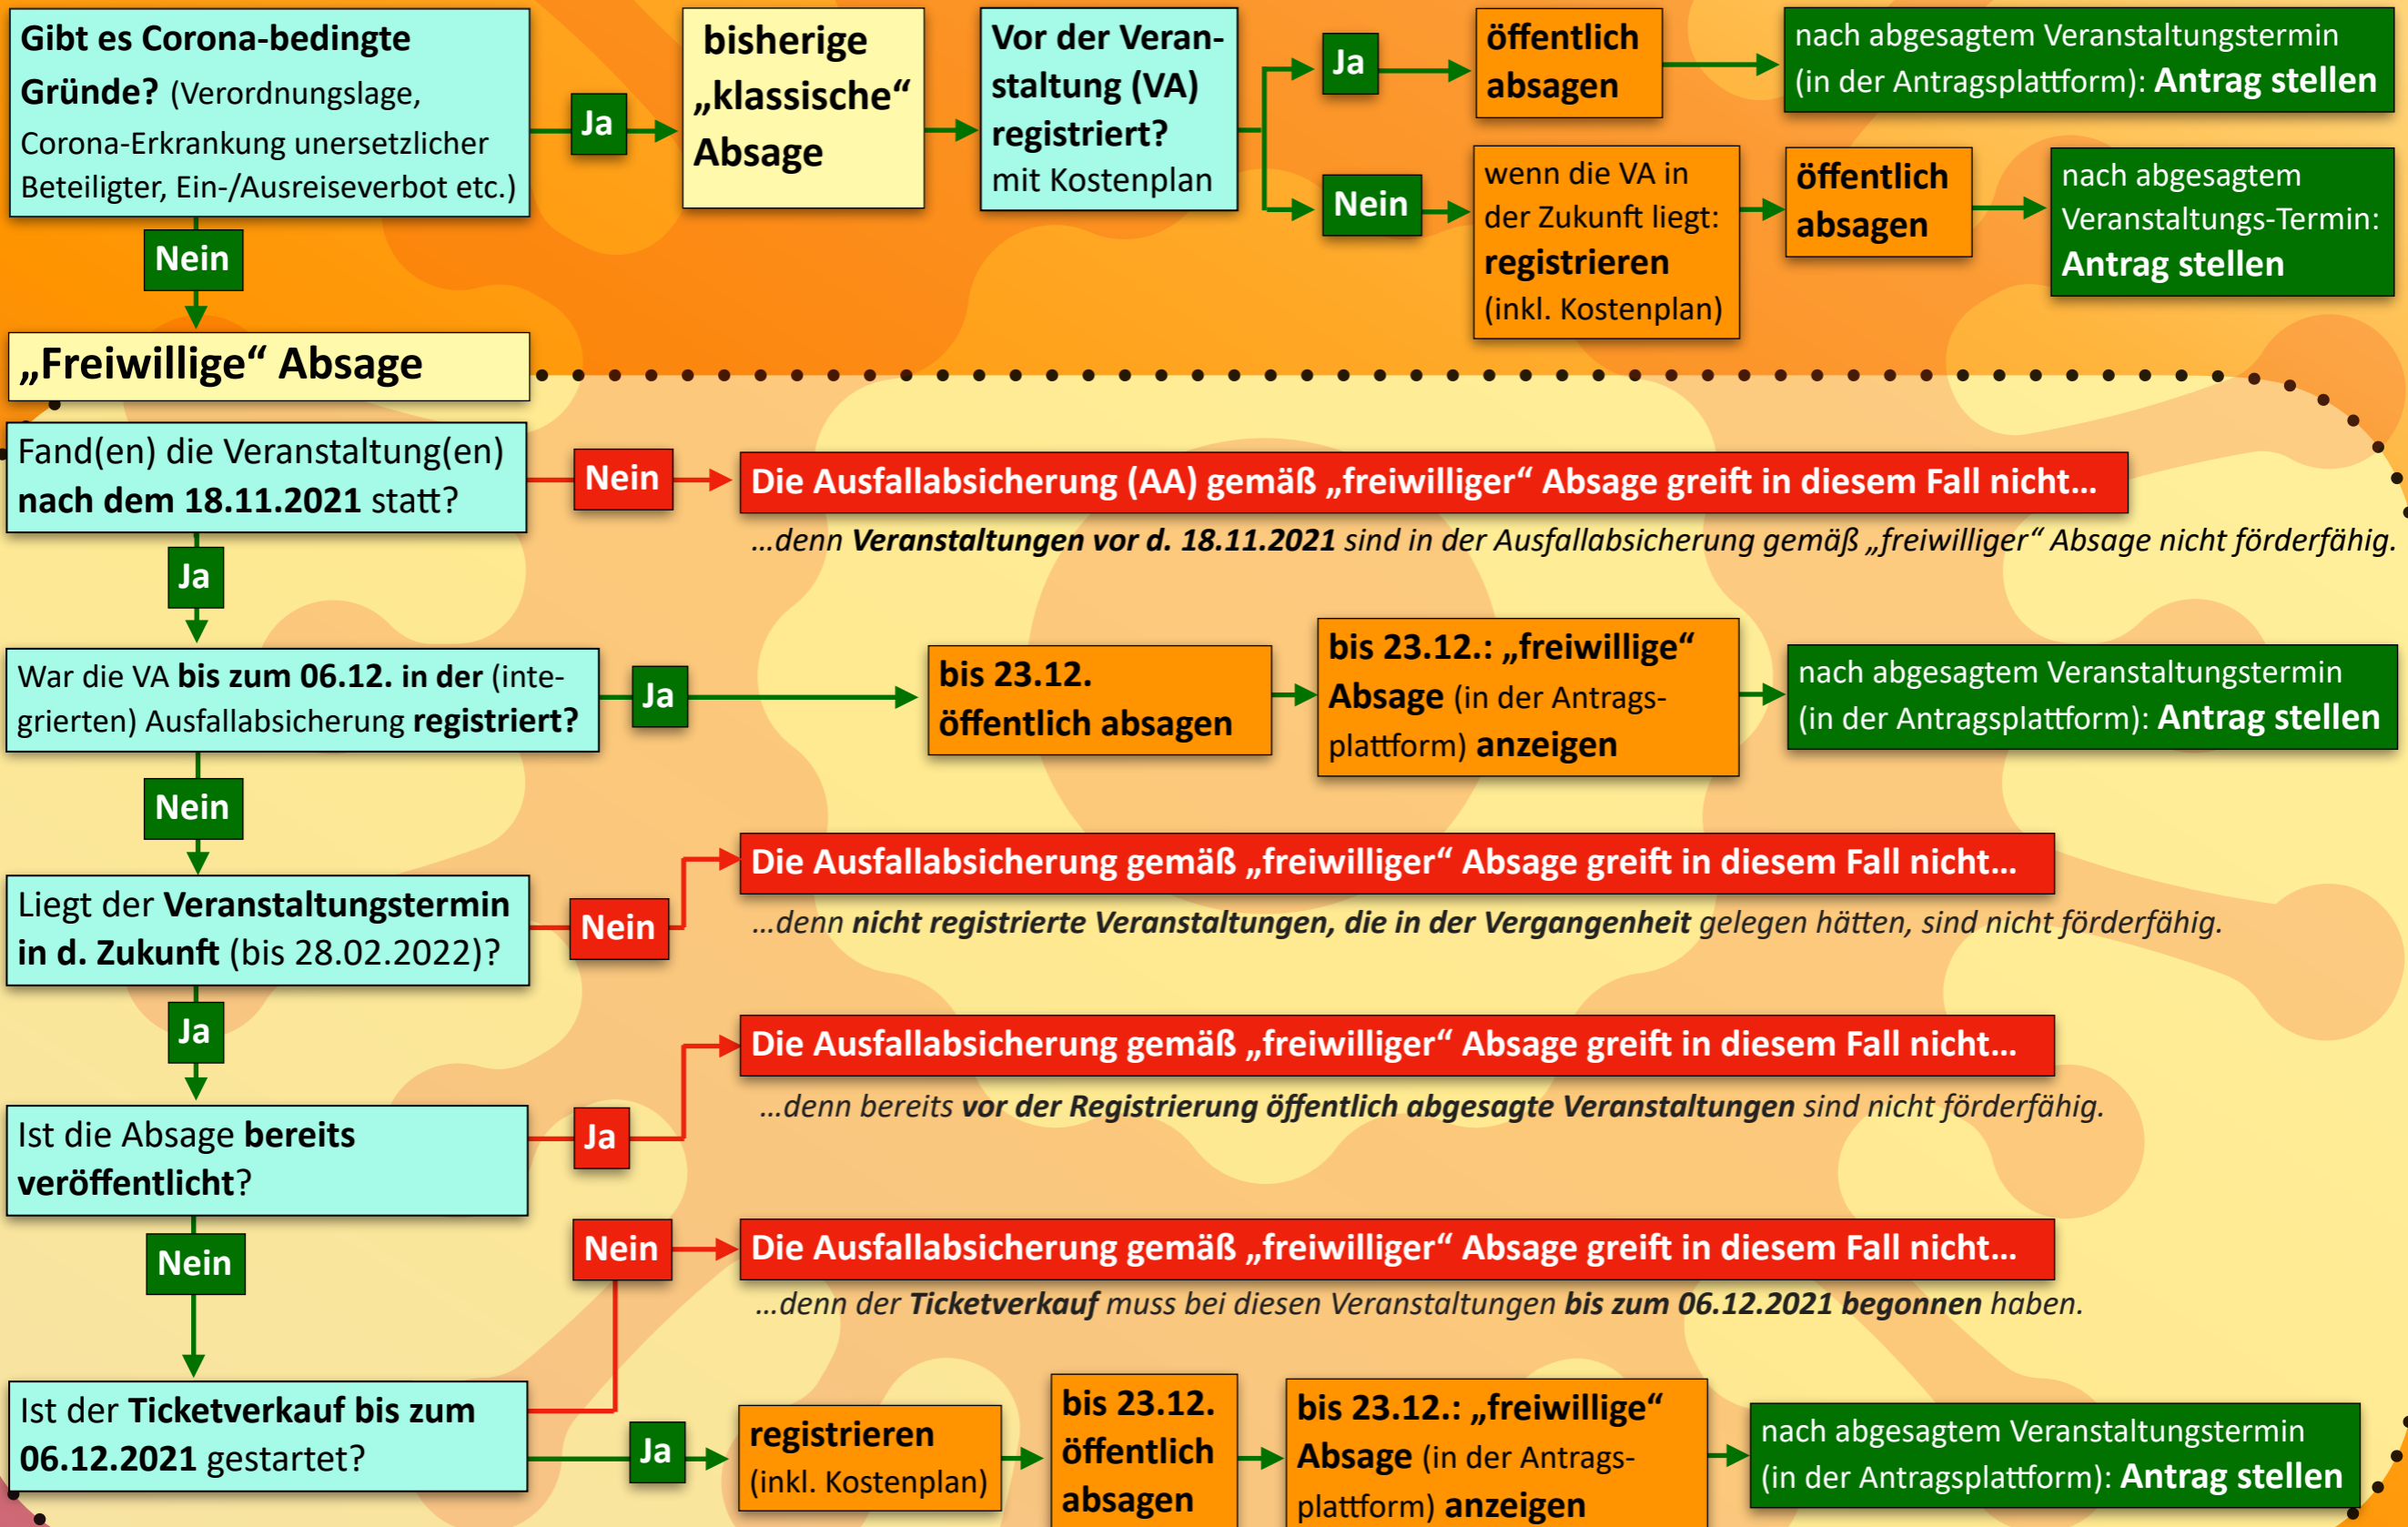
Gibt es Corona-bedingte Gründe? (Verordnungslage, Corona-Erkrankung unersetzlicher Beteiligter, Ein-/Ausreiseverbot etc.)

Ja

bisherige „klassische“ Absage

Vor der Veranstaltung (VA) registriert? mit Kostenplan

Ja

öffentlich absagen

nach abgesagtem Veranstaltungstermin (in der Antragsplattform): Antrag stellen

Nein

wenn die VA in der Zukunft liegt: registrieren (inkl. Kostenplan)

öffentlich absagen

nach abgesagtem Veranstaltungs-Termin: Antrag stellen

Nein

„Freiwillige“ Absage

Fand(en) die Veranstaltung(en) nach dem 18.11.2021 statt?

Nein

Die Ausfallabsicherung (AA) gemäß „freiwilliger“ Absage greift in diesem Fall nicht...

...denn Veranstaltungen vor d. 18.11.2021 sind in der Ausfallabsicherung gemäß „freiwilliger“ Absage nicht förderfähig.

Ja

War die VA bis zum 06.12. in der (integrierten) Ausfallabsicherung registriert?

Ja

bis 23.12. öffentlich absagen

bis 23.12.: „freiwillige“ Absage (in der Antragsplattform) anzeigen

nach abgesagtem Veranstaltungstermin (in der Antragsplattform): Antrag stellen

Nein

Liegt der Veranstaltungstermin in d. Zukunft (bis 28.02.2022)?

Nein

Die Ausfallabsicherung gemäß „freiwilliger“ Absage greift in diesem Fall nicht...

...denn nicht registrierte Veranstaltungen, die in der Vergangenheit gelegen hätten, sind nicht förderfähig.

Ja

Ist die Absage bereits veröffentlicht?

Ja

Die Ausfallabsicherung gemäß „freiwilliger“ Absage greift in diesem Fall nicht...

...denn bereits vor der Registrierung öffentlich abgesagte Veranstaltungen sind nicht förderfähig.

Nein

Nein

Die Ausfallabsicherung gemäß „freiwilliger“ Absage greift in diesem Fall nicht...

...denn der Ticketverkauf muss bei diesen Veranstaltungen bis zum 06.12.2021 begonnen haben.

Ist der Ticketverkauf bis zum 06.12.2021 gestartet?

Ja

registrieren (inkl. Kostenplan)

bis 23.12. öffentlich absagen

bis 23.12.: „freiwillige“ Absage (in der Antragsplattform) anzeigen

nach abgesagtem Veranstaltungstermin (in der Antragsplattform): Antrag stellen